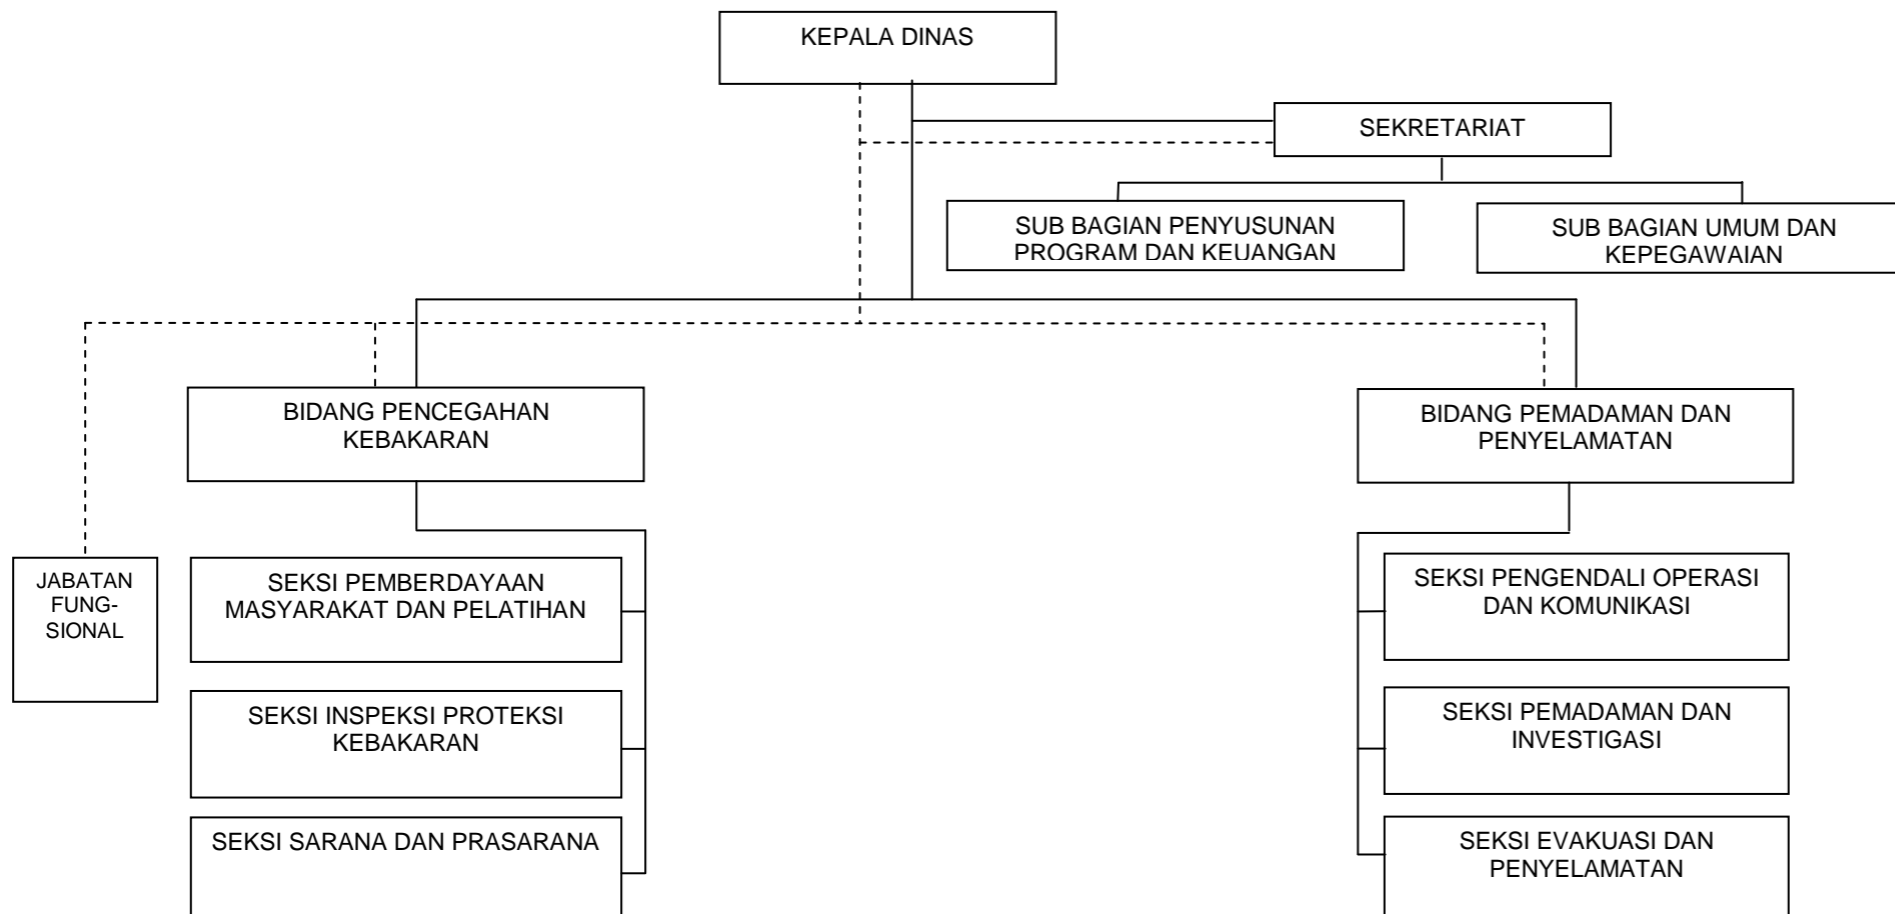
KEPALA DINAS

SEKRETARIAT

SUB BAGIAN PENYUSUNAN PROGRAM DAN KEUANGAN

SUB BAGIAN UMUM DAN KEPEGAWAIAN

BIDANG PENCEGAHAN KEBAKARAN

BIDANG PEMADAMAN DAN PENYELAMATAN

JABATAN FUNGSIONAL

SEKSI PEMBERDAYAAN MASYARAKAT DAN PELATIHAN

SEKSI INSPEKSI PROTEKSI KEBAKARAN

SEKSI SARANA DAN PRASARANA

SEKSI PENGENDALI OPERASI DAN KOMUNIKASI

SEKSI PEMADAMAN DAN INVESTIGASI

SEKSI EVAKUASI DAN PENYELAMATAN